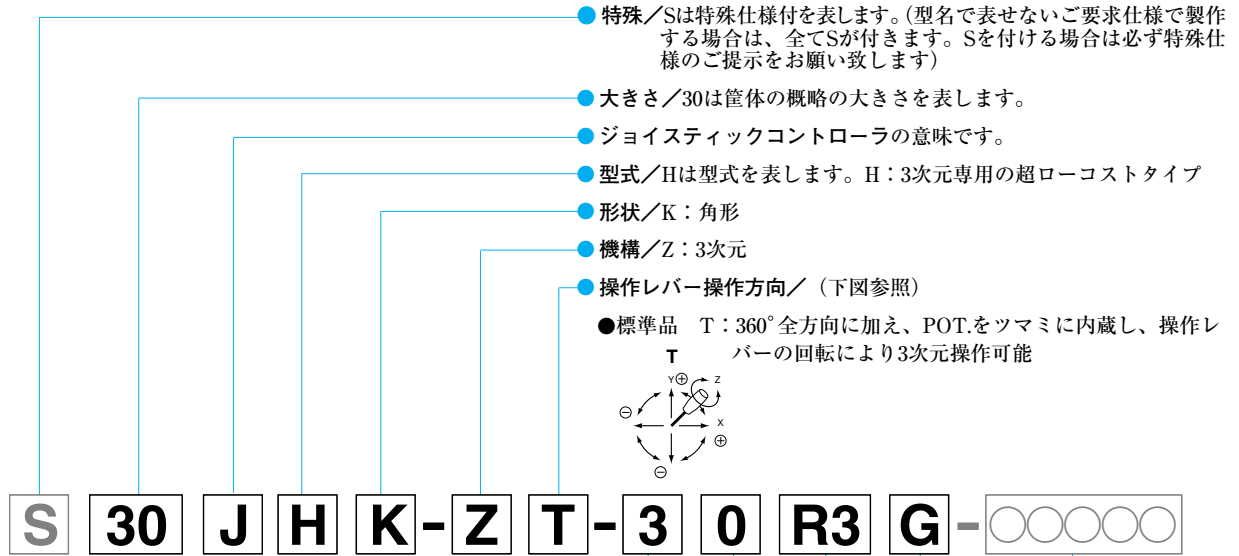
● 特殊／Sは特殊仕様付を表します。(型名で表せないご要求仕様で製作する場合は、全てSが付きます。Sを付ける場合は必ず特殊仕様のご提示をお願い致します)

● 大きさ／30は筐体の概略の大きさを表します。

● ジョイスティックコントローラの意味です。

● 型式／Hは型式を表します。H：3次元専用の超ローコストタイプ

● 形状／K：角形

● 機構／Z：3次元

● 操作レバー操作方向／（下図参照）

●標準品　T：360°全方向に加え、POT.をツマミに内蔵し、操作レバーの回転により3次元操作可能

T

Y ⊕ Z

⊖ X ⊕

⊖

S 30 J H K - Z T - 3 0 R3 G - ○○○○○